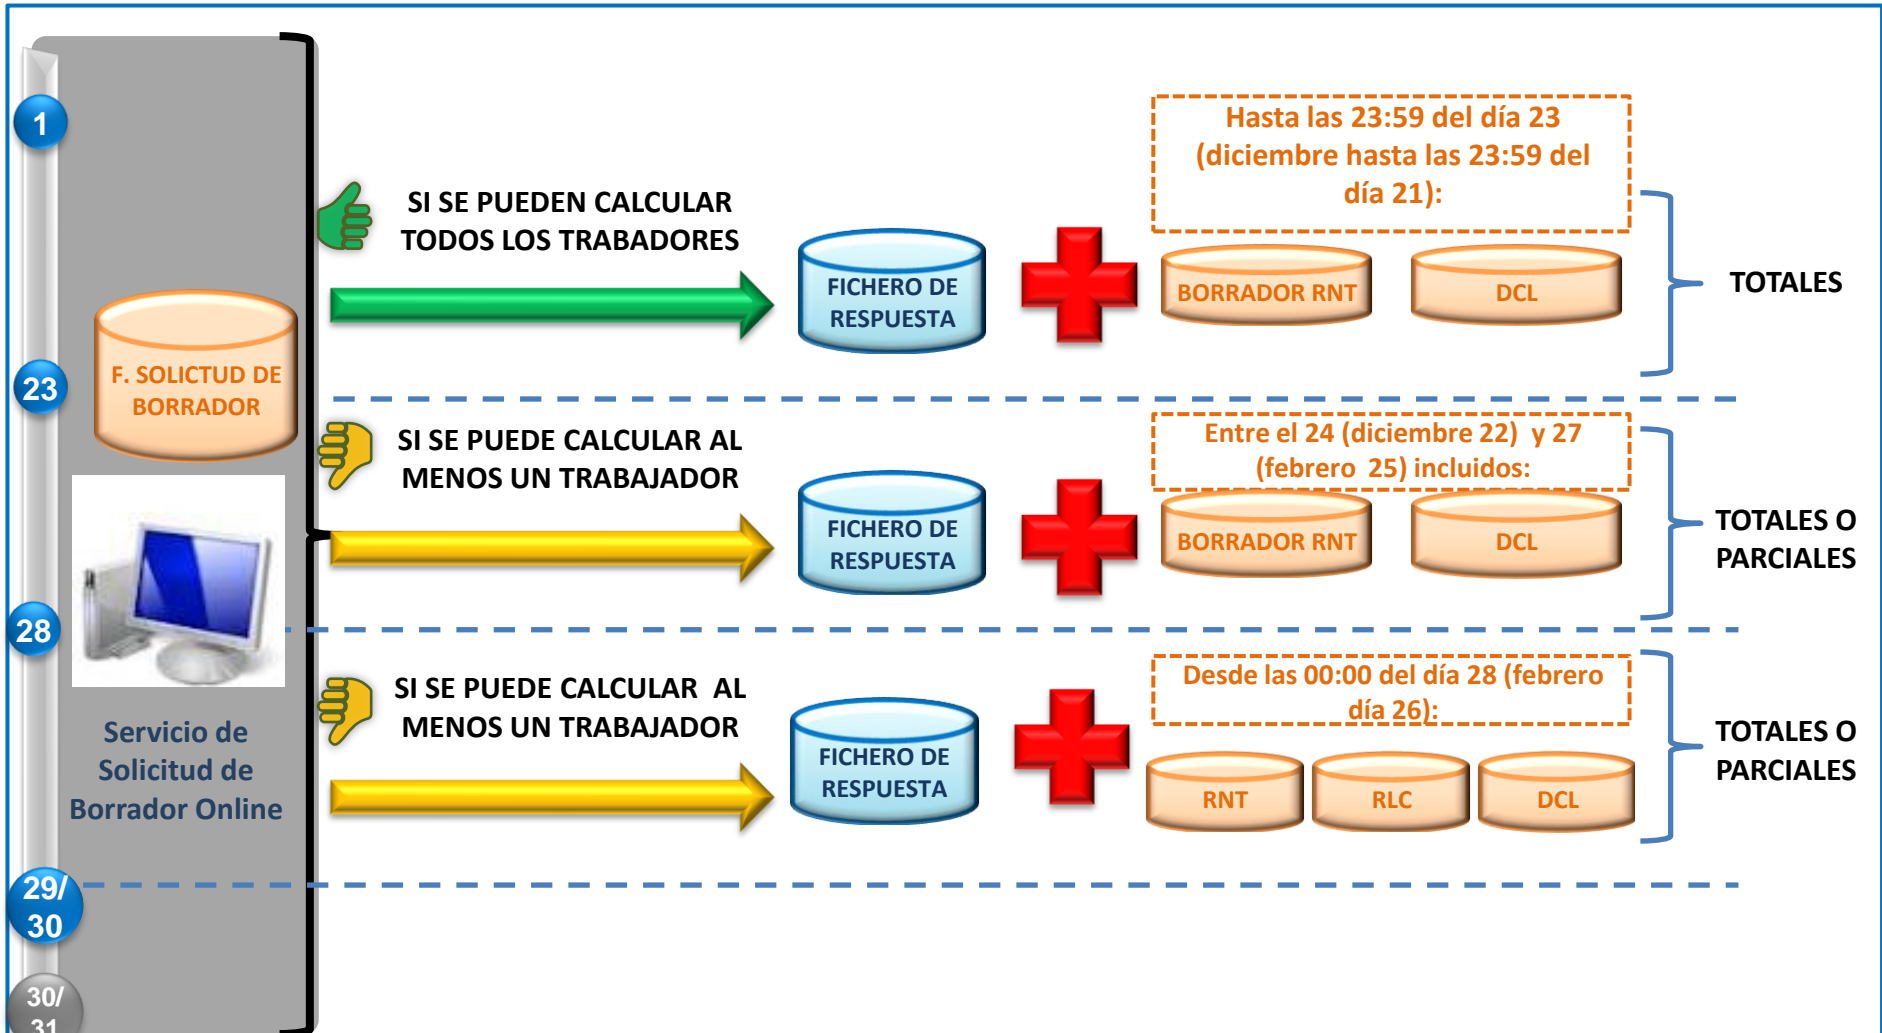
1

23

28

29/30

30/31

F. SOLICTUD DE BORRADOR

Servicio de Solicitud de Borrador Online

SI SE PUEDEN CALCULAR TODOS LOS TRABADORES

FICHERO DE RESPUESTA

Hasta las 23:59 del día 23 (diciembre hasta las 23:59 del día 21):

BORRADOR RNT

DCL

TOTALES

SI SE PUEDE CALCULAR AL MENOS UN TRABAJADOR

FICHERO DE RESPUESTA

Entre el 24 (diciembre 22) y 27 (febrero 25) incluidos:

BORRADOR RNT

DCL

TOTALES O PARCIALES

SI SE PUEDE CALCULAR AL MENOS UN TRABAJADOR

FICHERO DE RESPUESTA

Desde las 00:00 del día 28 (febrero día 26):

RNT

RLC

DCL

TOTALES O PARCIALES